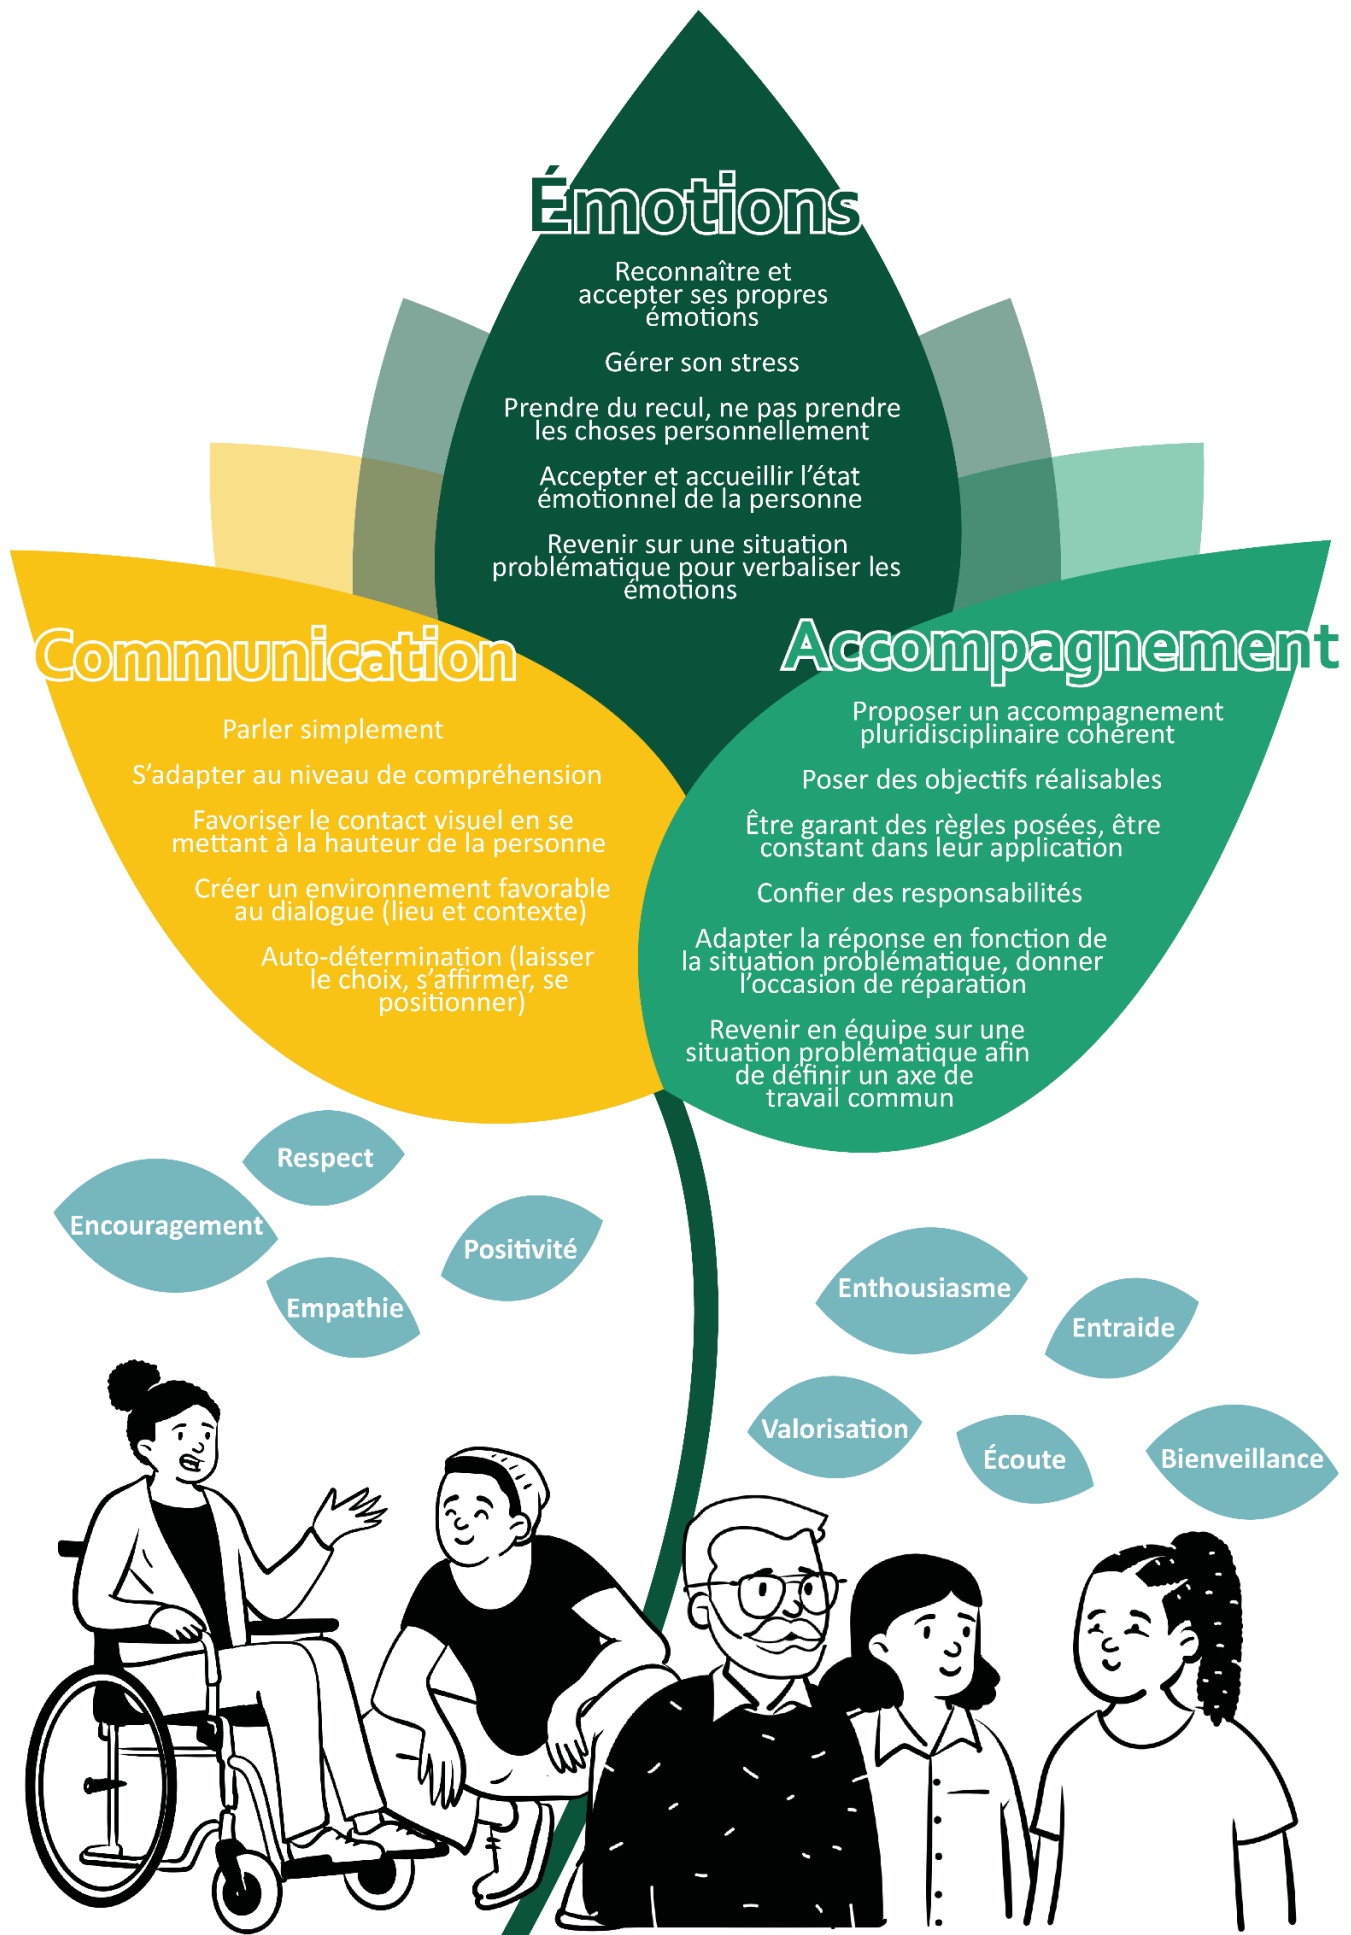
Émotions

Reconnaître et accepter ses propres émotions

Gérer son stress

Prendre du recul, ne pas prendre les choses personnellement

Accepter et accueillir l'état émotionnel de la personne

Revenir sur une situation problématique pour verbaliser les émotions

Communication

Parler simplement

S'adapter au niveau de compréhension

Favoriser le contact visuel en se mettant à la hauteur de la personne

Créer un environnement favorable au dialogue (lieu et contexte)

Auto-détermination (laisser le choix, s'affirmer, se positionner)

Accompagnement

Proposer un accompagnement pluridisciplinaire cohérent

Poser des objectifs réalisables

Être garant des règles posées, être constant dans leur application

Confier des responsabilités

Adapter la réponse en fonction de la situation problématique, donner l'occasion de réparation

Revenir en équipe sur une situation problématique afin de définir un axe de travail commun

Respect

Encouragement

Positivité

Empathie

Enthousiasme

Entraide

Valorisation

Écoute

Bienveillance